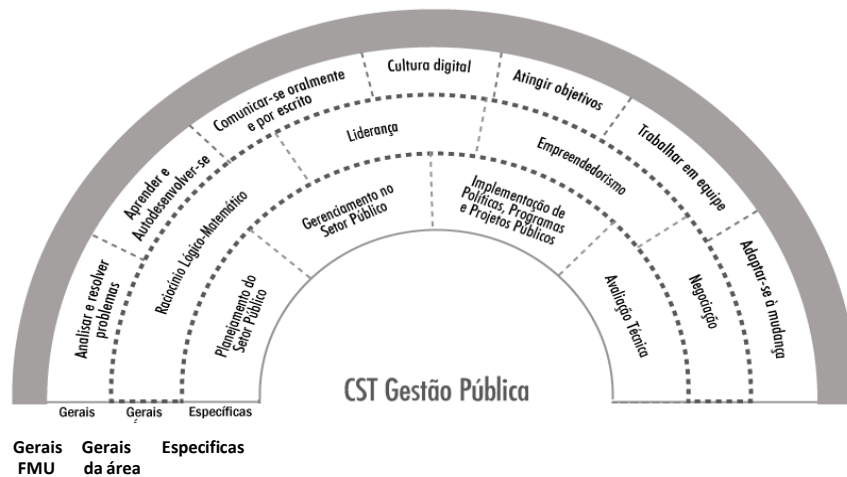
Cultura digital

Comunicar-se oralmente e por escrito

Atingir objetivos

Aprender e Autodesenvolver-se

Liderança

Trabalhar em equipe

Empreendedorismo

Analisar e resolver problemas

Raciocínio Lógico-Matemático

Gerenciamento no Setor Público

Implementação de Políticas, Programas e Projetos Públicos

Adaptar-se à mudança

Planejamento do Setor Público

Avaliação Técnica

Negociação

CST Gestão Pública

Gerais

Gerais

Específicas

Gerais FMU

Gerais da área

Especificas